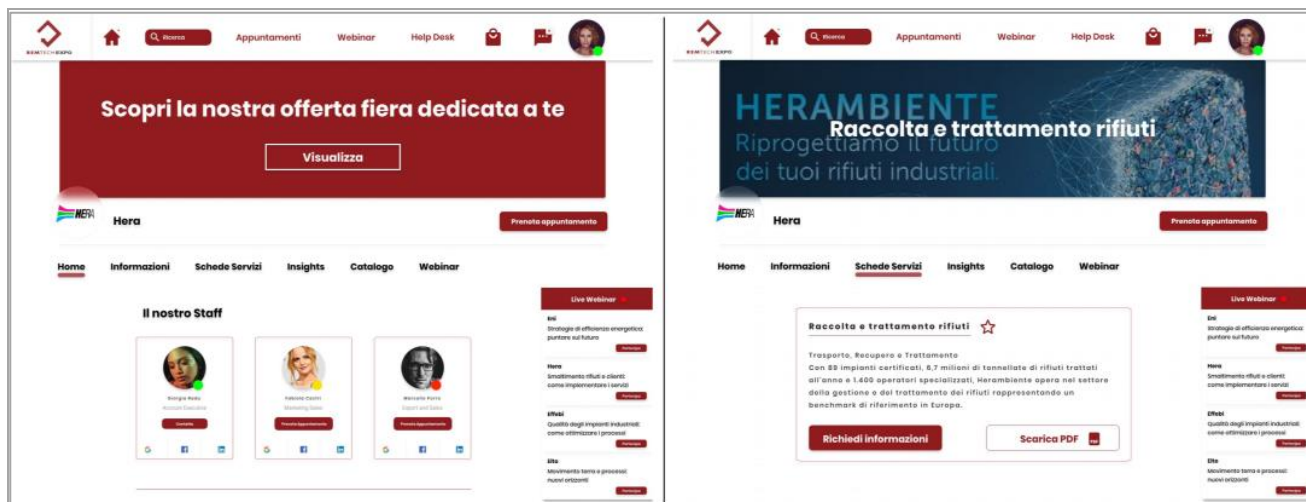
REMTECHEXPO

Ricerca Appuntamenti Webinar Help Desk

Scopri la nostra offerta fiera dedicata a te

Visualizza

HERA Hera

Prenota appuntamento

Home Informazioni Schede Servizi Insights Catalogo Webinar

Il nostro Staff

Giorgia Rada
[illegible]
Contatta

Fabiola Cantini
Marketing Sales
Prenota Appuntamento

Marcello Porto
Export and Sales
Prenota Appuntamento

Live Webinar

Eni
Strategie di efficienza energetica: puntare sul futuro
Partecipa

Hera
Smaltimento rifiuti e clienti: come implementare i servizi
Partecipa

Effebi
Qualità degli impianti industriali: come ottimizzare i processi
Partecipa

Elite
Movimento terra e processi: nuovi orizzonti
Partecipa

REMTECHEXPO

Ricerca Appuntamenti Webinar Help Desk

HERAMBIENTE
Riprogettiamo il futuro dei tuoi rifiuti industriali.
Raccolta e trattamento rifiuti

HERA Hera

Prenota appuntamento

Home Informazioni Schede Servizi Insights Catalogo Webinar

Raccolta e trattamento rifiuti

Trasporto, Recupero e Trattamento
Con 89 impianti certificati, 6,7 milioni di tonnellate di rifiuti trattati all'anno e 1.400 operatori specializzati, Herambiente opera nel settore della gestione e del trattamento dei rifiuti rappresentando un benchmark di riferimento in Europa.

Richiedi informazioni

Scarica PDF

Live Webinar

Eni
Strategie di efficienza energetica: puntare sul futuro
Partecipa

Hera
Smaltimento rifiuti e clienti: come implementare i servizi
Partecipa

Effebi
Qualità degli impianti industriali: come ottimizzare i processi
Partecipa

Elite
Movimento terra e processi: nuovi orizzonti
Partecipa